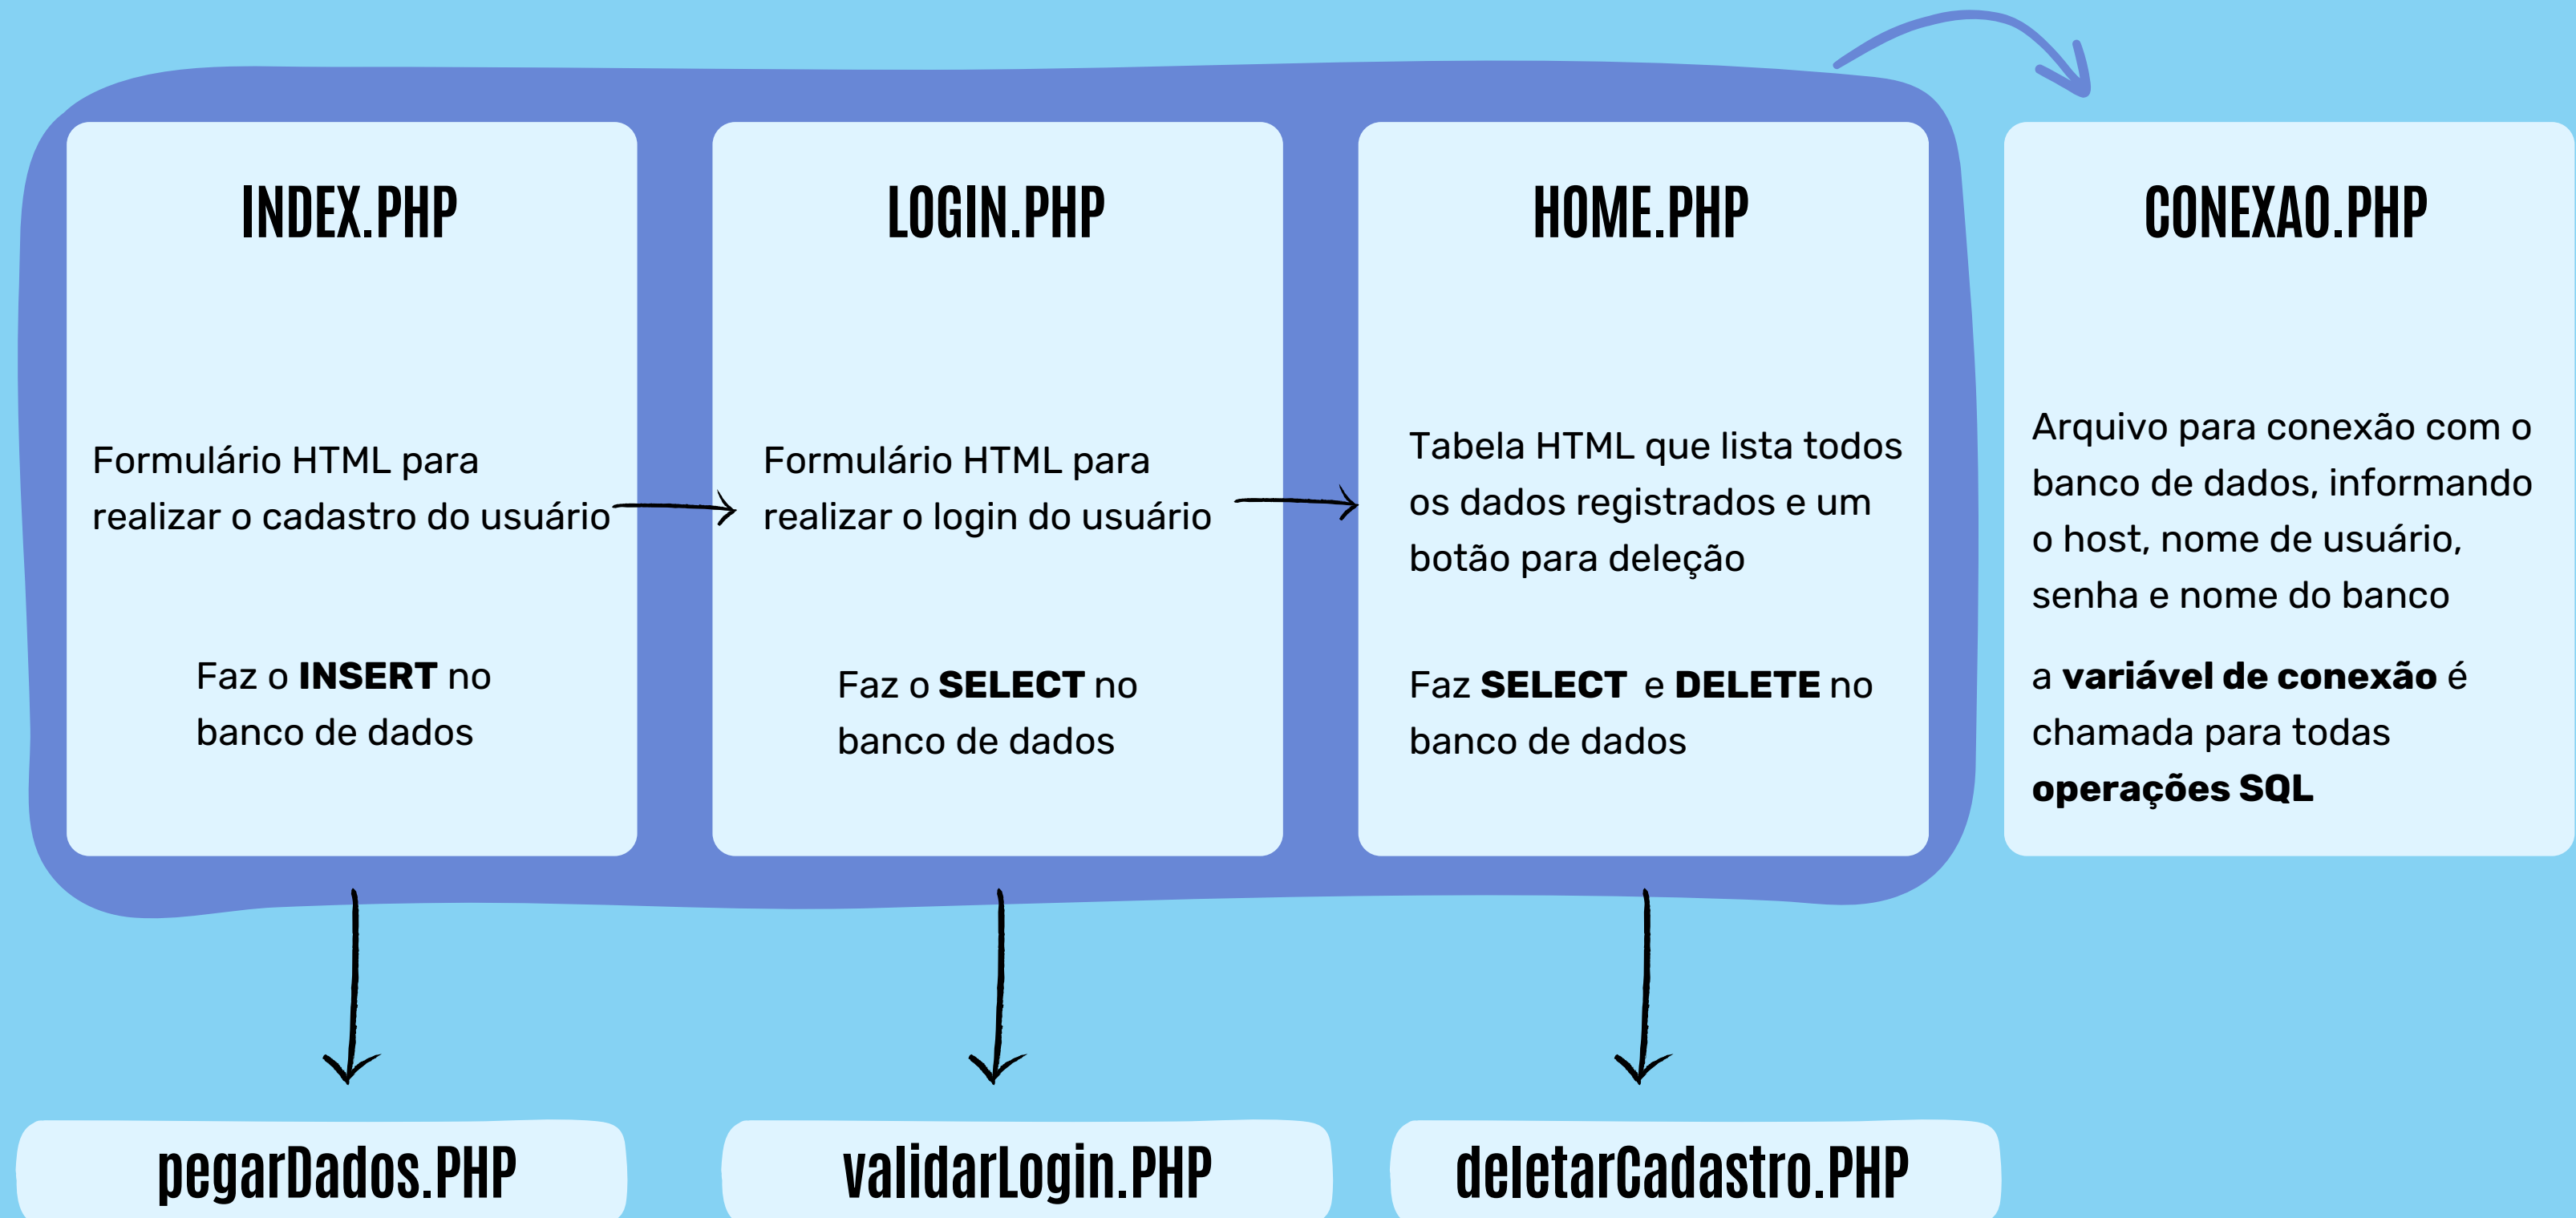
INDEX.PHP

Formulário HTML para realizar o cadastro do usuário

Faz o **INSERT** no banco de dados

LOGIN.PHP

Formulário HTML para realizar o login do usuário

Faz o **SELECT** no banco de dados

HOME.PHP

Tabela HTML que lista todos os dados registrados e um botão para deleção

Faz **SELECT** e **DELETE** no banco de dados

CONEXAO.PHP

Arquivo para conexão com o banco de dados, informando o host, nome de usuário, senha e nome do banco

a **variável de conexão** é chamada para todas **operações SQL**

pegarDados.PHP

validarLogin.PHP

deletarCadastro.PHP